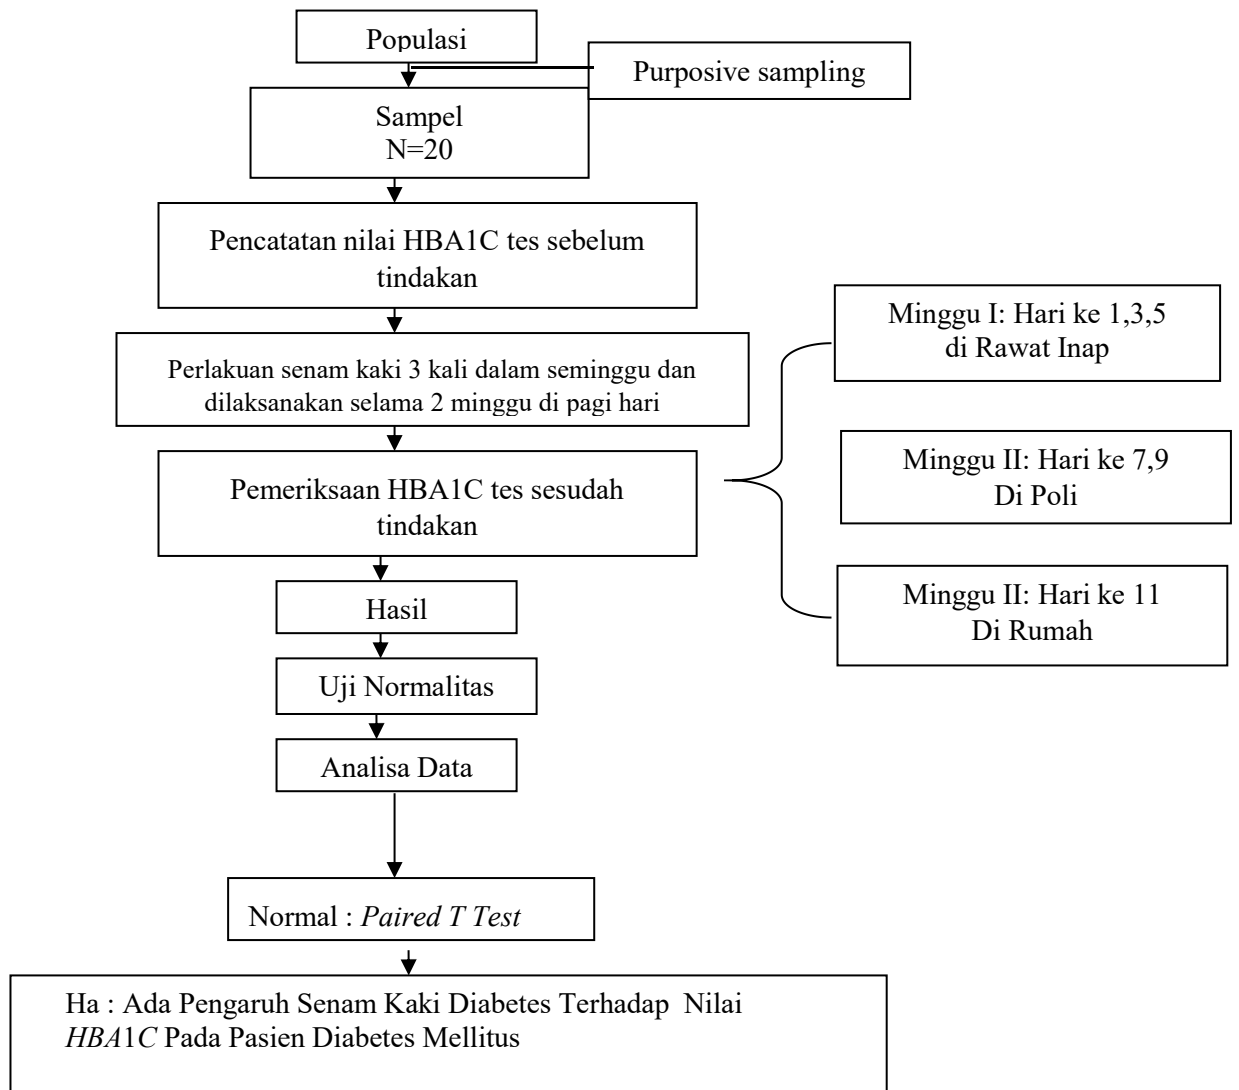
Populasi

Purposive sampling

Sampel
N=20

Pencatatan nilai HBA1C tes sebelum tindakan

Perlakuan senam kaki 3 kali dalam seminggu dan dilaksanakan selama 2 minggu di pagi hari

Pemeriksaan HBA1C tes sesudah tindakan

Minggu I: Hari ke 1,3,5
di Rawat Inap

Minggu II: Hari ke 7,9
Di Poli

Minggu II: Hari ke 11
Di Rumah

Hasil

Uji Normalitas

Analisa Data

Normal : *Paired T Test*

Ha : Ada Pengaruh Senam Kaki Diabetes Terhadap Nilai *HBA*1*C* Pada Pasien Diabetes Mellitus